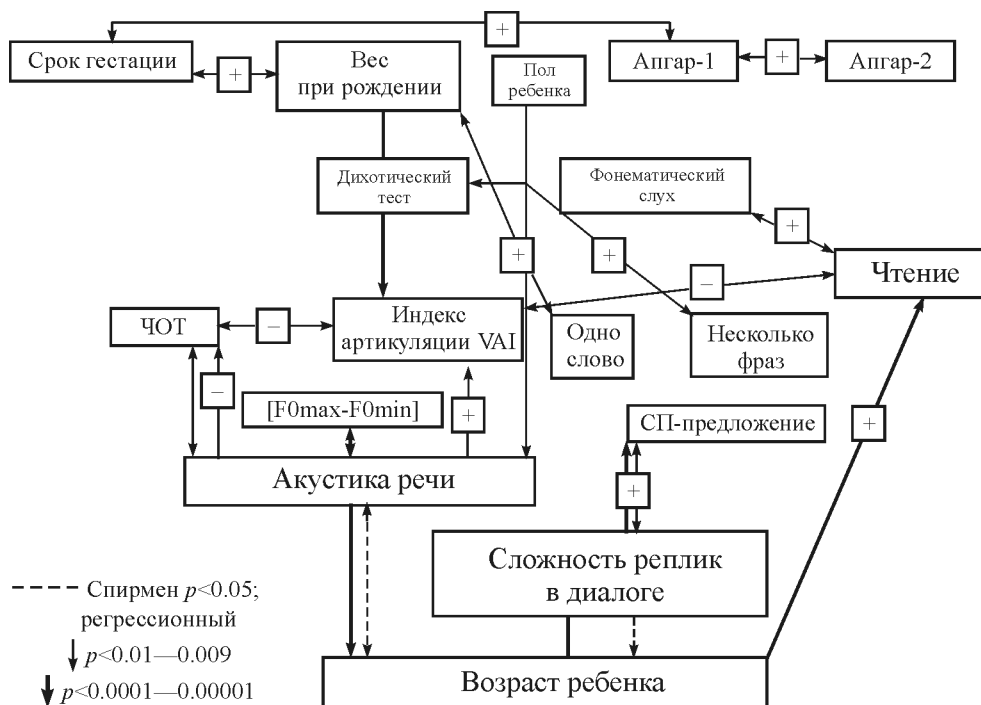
+

Срок гестации

+

Вес при рождении

Пол ребенка

Апгар-1

+

Апгар-2

Дихотический тест

Фонематический слух

+

+

+

−

Чтение

ЧОТ

−

Индекс артикуляции VAI

Одно слово

Несколько фраз

−

[F0max-F0min]

+

СП-предложение

+

Акустика речи

+

Сложность реплик в диалоге

- - - Спирмен $p$<0.05; регрессионный

$p$<0.01—0.009

$p$<0.0001—0.00001

Возраст ребенка